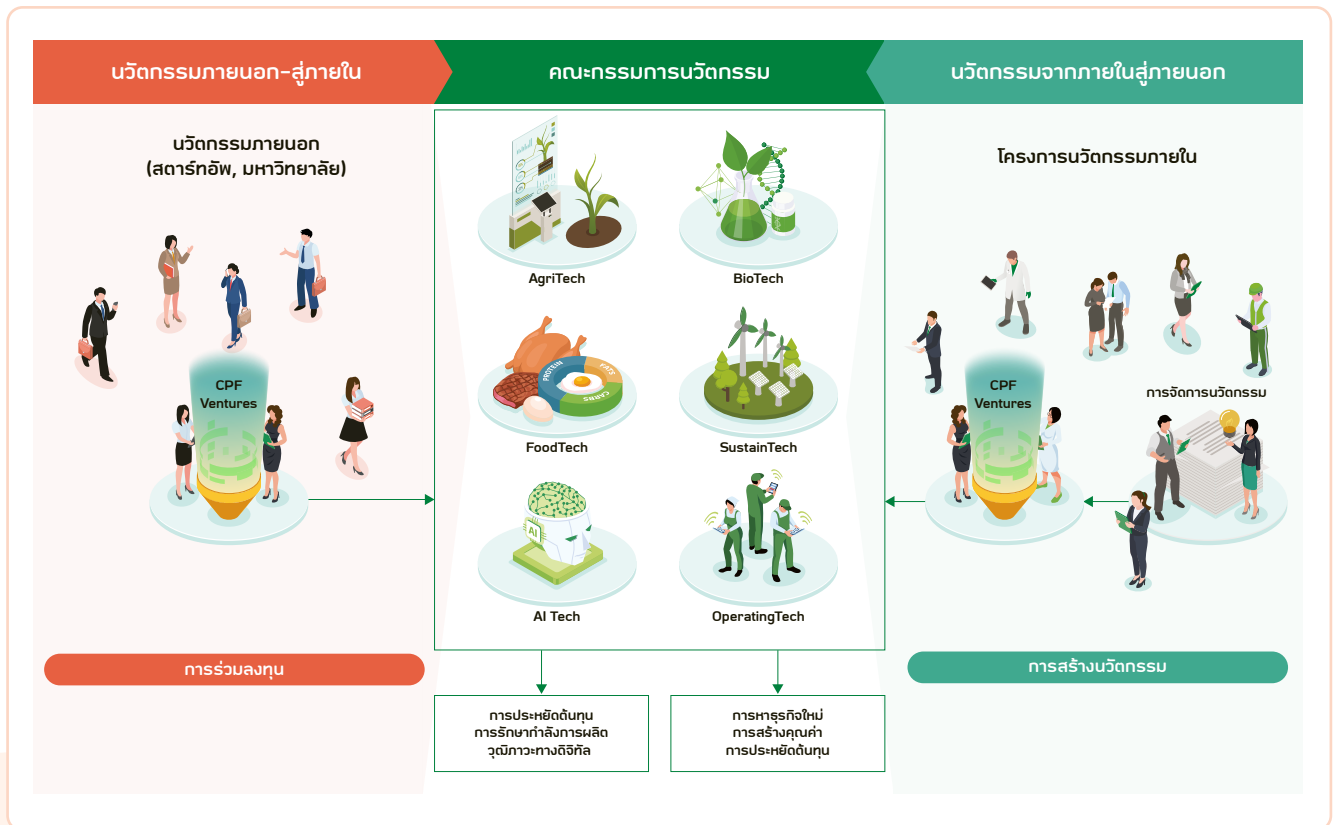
นวัตกรรมภายนอก-สู่ภายใน

คณะกรรมการนวัตกรรม

นวัตกรรมจากภายในสู่ภายนอก

นวัตกรรมภายนอก
(สตาร์ทอัพ, มหาวิทยาลัย)

CPF Ventures

การร่วมลงทุน

AgriTech

BioTech

PROTEIN FATS CARBS

FoodTech

SustainTech

AI

AI Tech

OperatingTech

โครงการนวัตกรรมภายใน

CPF Ventures

การจัดการนวัตกรรม

การสร้างนวัตกรรม

การประหยัดต้นทุน
การรักษากำลังการผลิต
วุฒิภาวะทางดิจิทัล

การหาธุรกิจใหม่
การสร้างคุณค่า
การประหยัดต้นทุน